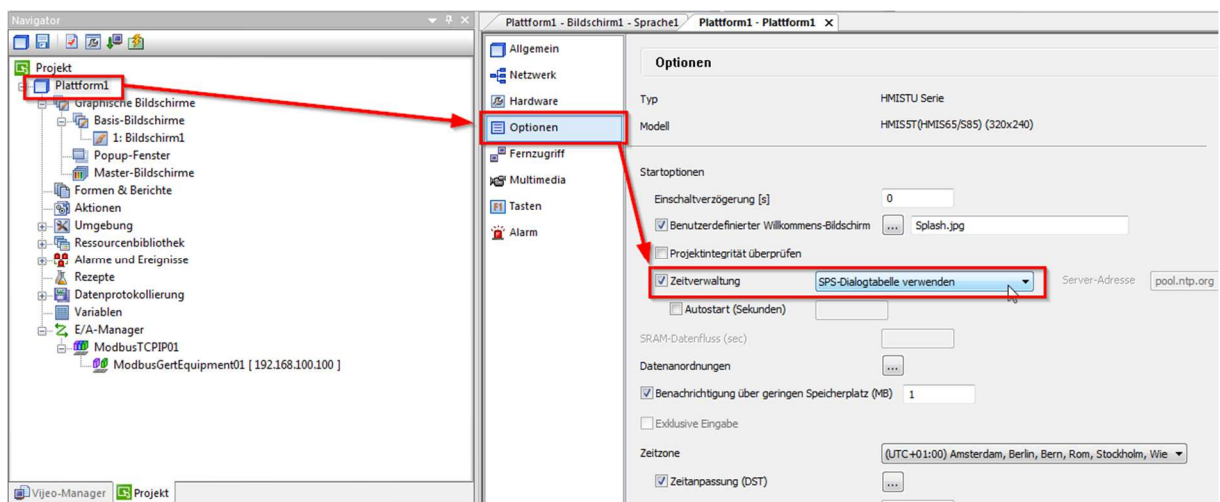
Navigator

Projekt
Plattform1
Graphische Bildschirme
Basis-Bildschirme
1: Bildschirm1
Popup-Fenster
Master-Bildschirme
Formen & Berichte
Aktionen
Umgebung
Ressourcenbibliothek
Alarme und Ereignisse
Rezepte
Datenprotokollierung
Variablen
E/A-Manager
ModbusTCPIP01
ModbusGertEquipment01 [ 192.168.100.100 ]

Vijeo-Manager
Projekt

Plattform1 - Bildschirm1 - Sprache1
Plattform1 - Plattform1

Allgemein
Netzwerk
Hardware
Optionen
Fernzugriff
Multimedia
Tasten
Alarm

Optionen

Typ HMISTU Serie
Modell HMIS5T(HMIS65/S85) (320x240)

Startoptionen
Einschaltverzögerung [s] 0
Benutzerdefinierter Willkommens-Bildschirm ... Splash.jpg
Projektintegrität überprüfen
Zeitverwaltung SPS-Dialogtabelle verwenden
Server-Adresse pool.ntp.org
Autostart (Sekunden)
SRAM-Datenfluss (sec)
Datenanordnungen ...
Benachrichtigung über geringen Speicherplatz (MB) 1
Exklusive Eingabe
Zeitzone (UTC+01:00) Amsterdam, Berlin, Bern, Rom, Stockholm, Wie
Zeitanpassung (DST) ...